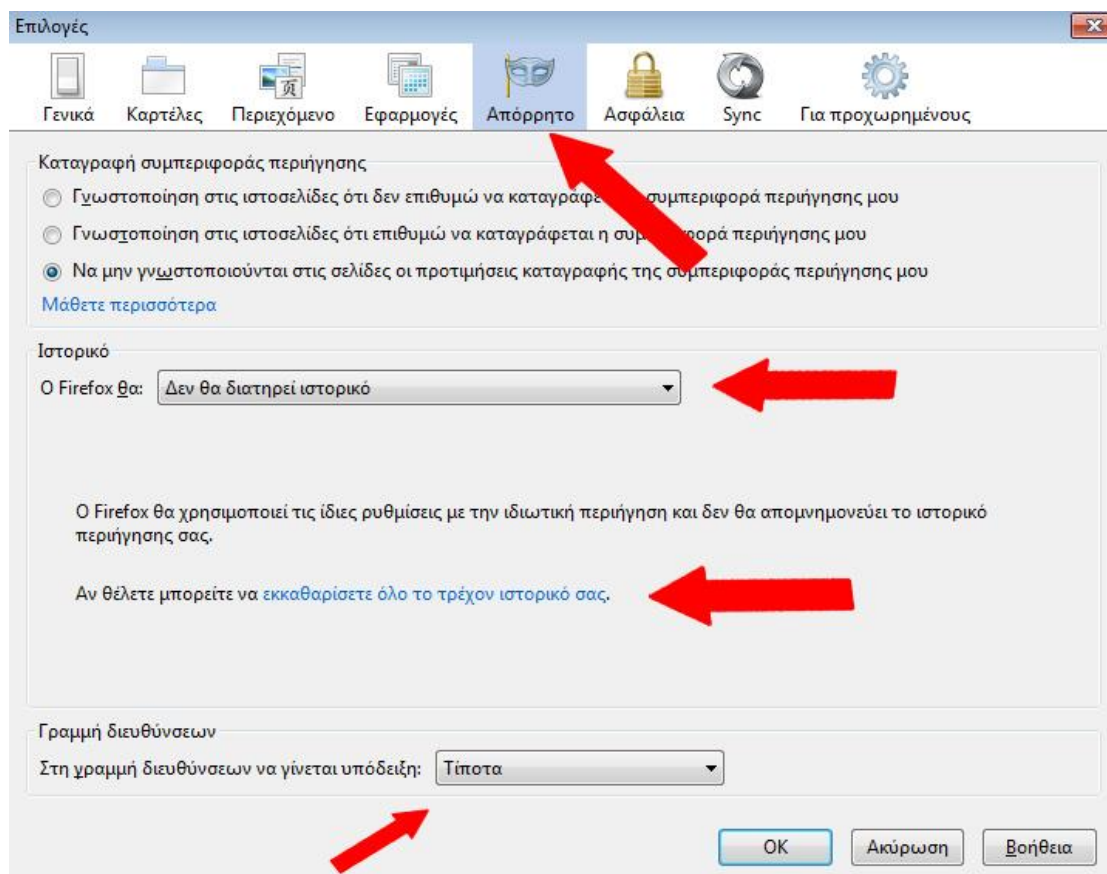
Επιλογές

Γενικά Καρτέλες Περιεχόμενο Εφαρμογές Απόρρητο Ασφάλεια Sync Για προχωρημένους

Καταγραφή συμπεριφοράς περιήγησης

Γνωστοποίηση στις ιστοσελίδες ότι δεν επιθυμώ να καταγραφε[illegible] συμπεριφορά περιήγησης μου

Γνωστοποίηση στις ιστοσελίδες ότι επιθυμώ να καταγράφεται η συμ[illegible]ορά περιήγησης μου

Να μην γνωστοποιούνται στις σελίδες οι προτιμήσεις καταγραφής της συμπεριφοράς περιήγησης μου

Μάθετε περισσότερα

Ιστορικό

Ο Firefox θα: Δεν θα διατηρεί ιστορικό

Ο Firefox θα χρησιμοποιεί τις ίδιες ρυθμίσεις με την ιδιωτική περιήγηση και δεν θα απομνημονεύει το ιστορικό περιήγησης σας.

Αν θέλετε μπορείτε να εκκαθαρίσετε όλο το τρέχον ιστορικό σας.

Γραμμή διευθύνσεων

Στη γραμμή διευθύνσεων να γίνεται υπόδειξη: Τίποτα

OK Ακύρωση Βοήθεια